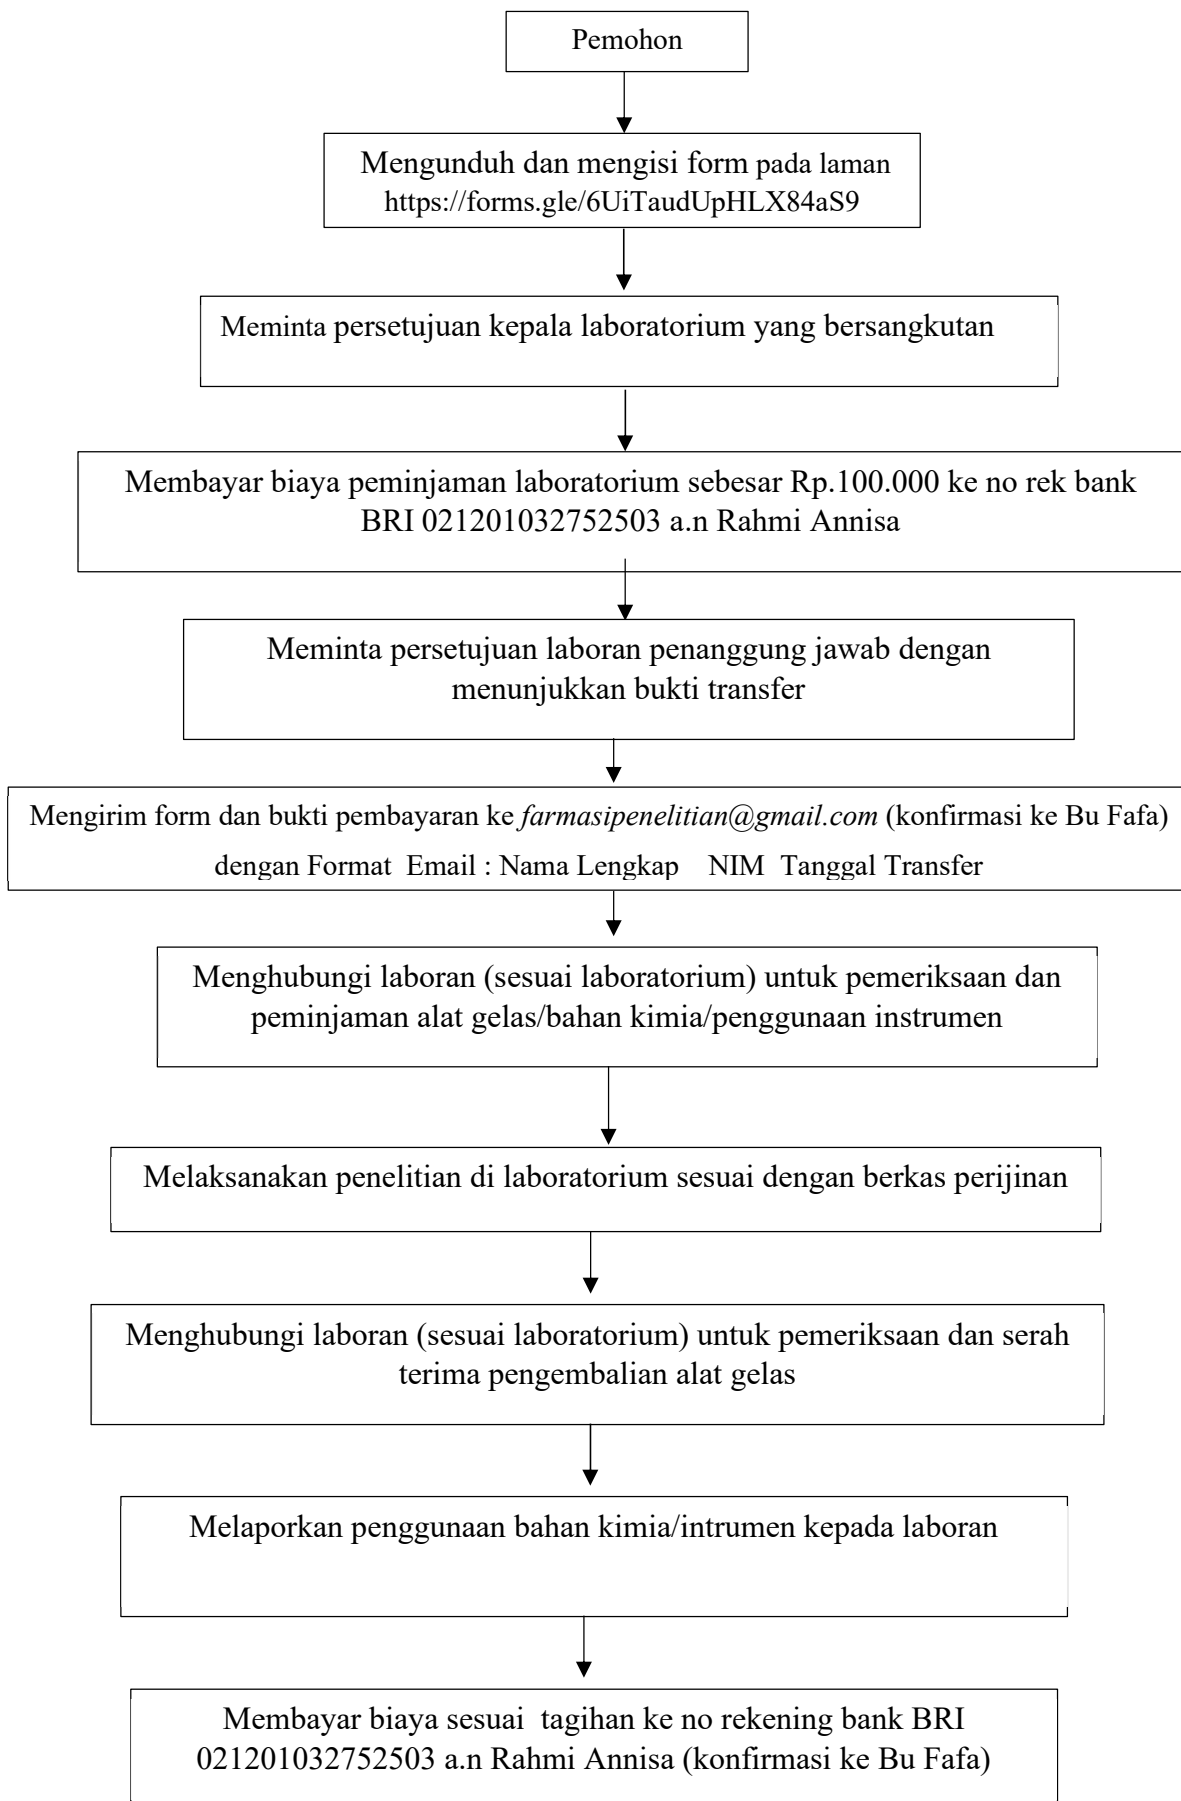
Pemohon

Mengunduh dan mengisi form pada laman https://forms.gle/6UiTaudUpHLX84aS9

Meminta persetujuan kepala laboratorium yang bersangkutan

Membayar biaya peminjaman laboratorium sebesar Rp.100.000 ke no rek bank BRI 021201032752503 a.n Rahmi Annisa

Meminta persetujuan laboran penanggung jawab dengan menunjukkan bukti transfer

Mengirim form dan bukti pembayaran ke farmasipenelitian@gmail.com (konfirmasi ke Bu Fafa) dengan Format Email : Nama Lengkap NIM Tanggal Transfer

Menghubungi laboran (sesuai laboratorium) untuk pemeriksaan dan peminjaman alat gelas/bahan kimia/penggunaan instrumen

Melaksanakan penelitian di laboratorium sesuai dengan berkas perijinan

Menghubungi laboran (sesuai laboratorium) untuk pemeriksaan dan serah terima pengembalian alat gelas

Melaporkan penggunaan bahan kimia/intrumen kepada laboran

Membayar biaya sesuai tagihan ke no rekening bank BRI 021201032752503 a.n Rahmi Annisa (konfirmasi ke Bu Fafa)